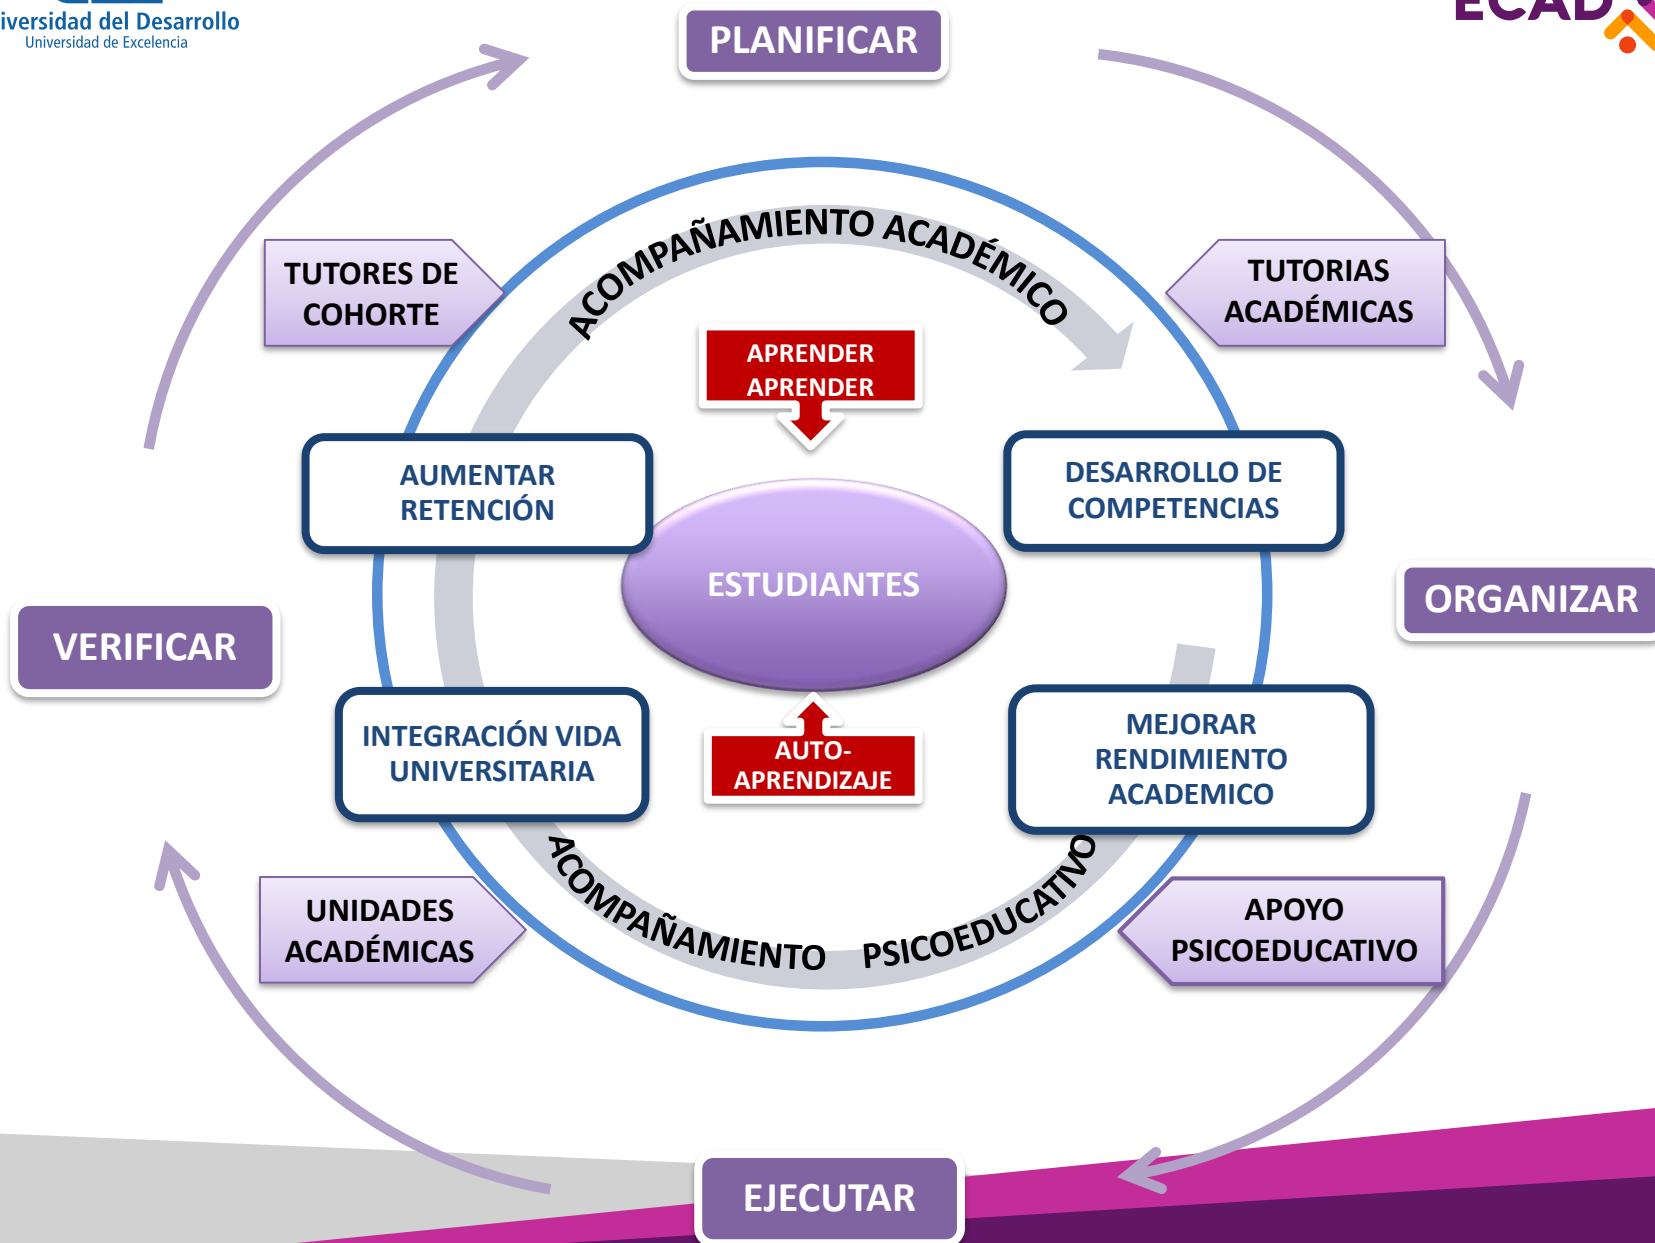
iversidad del Desarrollo
Universidad de Excelencia

ECAD

PLANIFICAR

TUTORES DE COHORTE

ACOMPAÑAMIENTO ACADÉMICO

TUTORIAS ACADÉMICAS

APRENDER APRENDER

AUMENTAR RETENCIÓN

DESARROLLO DE COMPETENCIAS

ESTUDIANTES

ORGANIZAR

VERIFICAR

INTEGRACIÓN VIDA UNIVERSITARIA

AUTO-APRENDIZAJE

MEJORAR RENDIMIENTO ACADEMICO

ACOMPAÑAMIENTO PSICOEDUCATIVO

UNIDADES ACADÉMICAS

APOYO PSICOEDUCATIVO

EJECUTAR